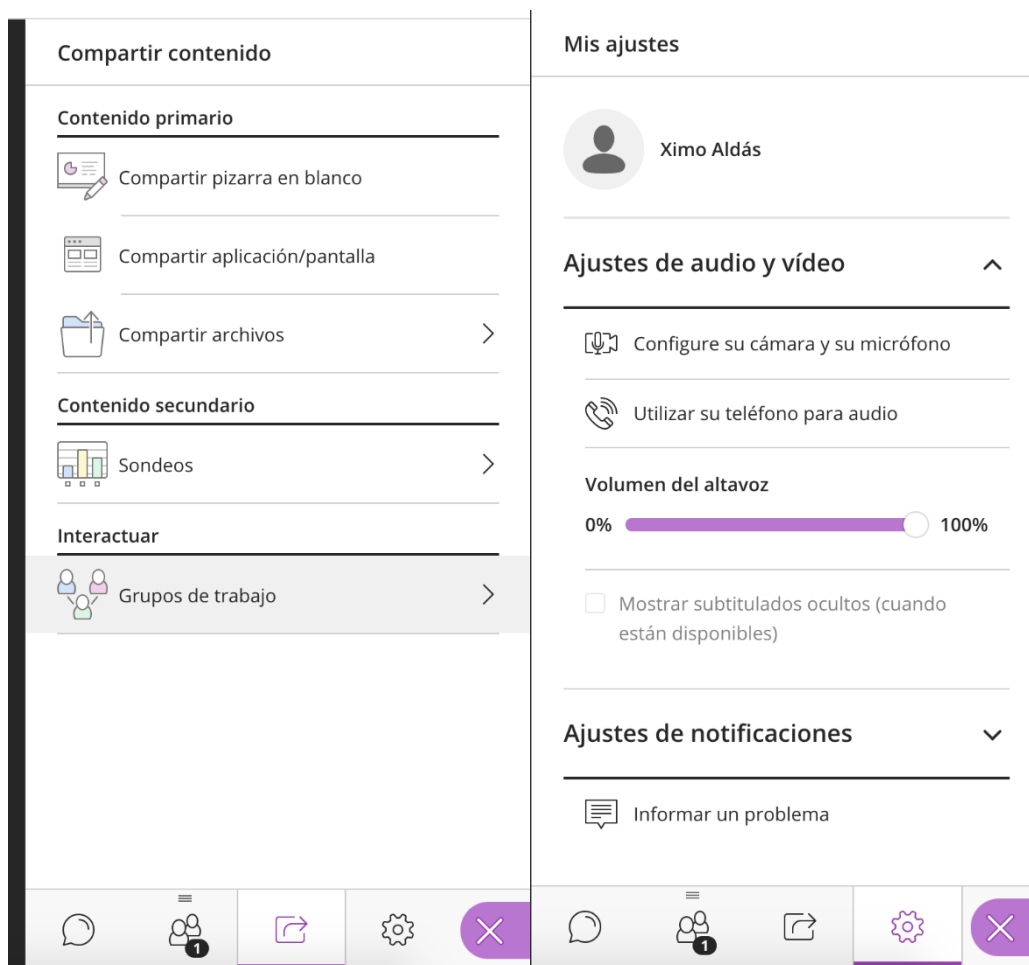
Compartir contenido

Contenido primario

Compartir pizarra en blanco

Compartir aplicación/pantalla

Compartir archivos

Contenido secundario

Sondeos

Interactuar

Grupos de trabajo

1

Mis ajustes

Ximo Aldás

Ajustes de audio y vídeo

Configure su cámara y su micrófono

Utilizar su teléfono para audio

Volumen del altavoz

0%

100%

Mostrar subtitulados ocultos (cuando están disponibles)

Ajustes de notificaciones

Informar un problema

1